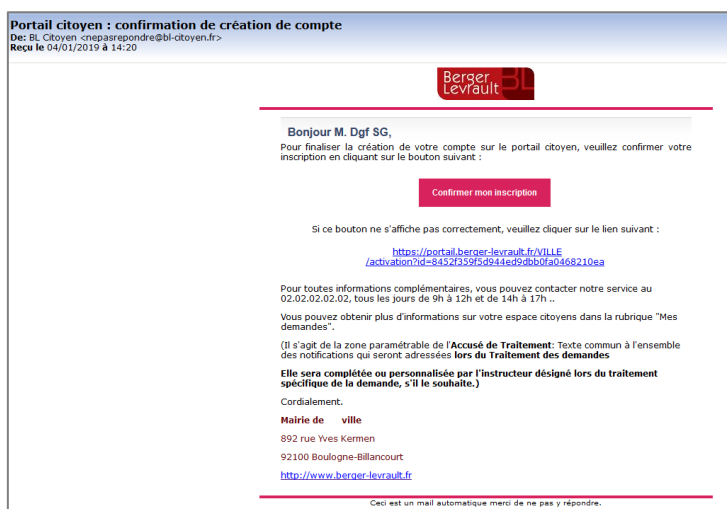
Portail citoyen : confirmation de création de compte
De: BL Citoyen <nepasrepondre@bl-citoyen.fr>
Reçu le 04/01/2019 à 14:20

Berger Levrault BL

Bonjour M. Dgf SG,

Pour finaliser la création de votre compte sur le portail citoyen, veuillez confirmer votre inscription en cliquant sur le bouton suivant :

Confirmer mon inscription

Si ce bouton ne s'affiche pas correctement, veuillez cliquer sur le lien suivant :

https://portail.berger-levrault.fr/VILLE/activation?id=8452f359f5d944ed9dbb0fa0468210ea

Pour toutes informations complémentaires, vous pouvez contacter notre service au 02.02.02.02.02, tous les jours de 9h à 12h et de 14h à 17h ..

Vous pouvez obtenir plus d'informations sur votre espace citoyens dans la rubrique "Mes demandes".

(Il s'agit de la zone paramétrable de l'Accusé de Traitement: Texte commun à l'ensemble des notifications qui seront adressées lors du Traitement des demandes

Elle sera complétée ou personnalisée par l'instructeur désigné lors du traitement spécifique de la demande, s'il le souhaite.)

Cordialement.

Mairie de ville

892 rue Yves Kermen

92100 Boulogne-Billancourt

http://www.berger-levrault.fr

Ceci est un mail automatique merci de ne pas y répondre.